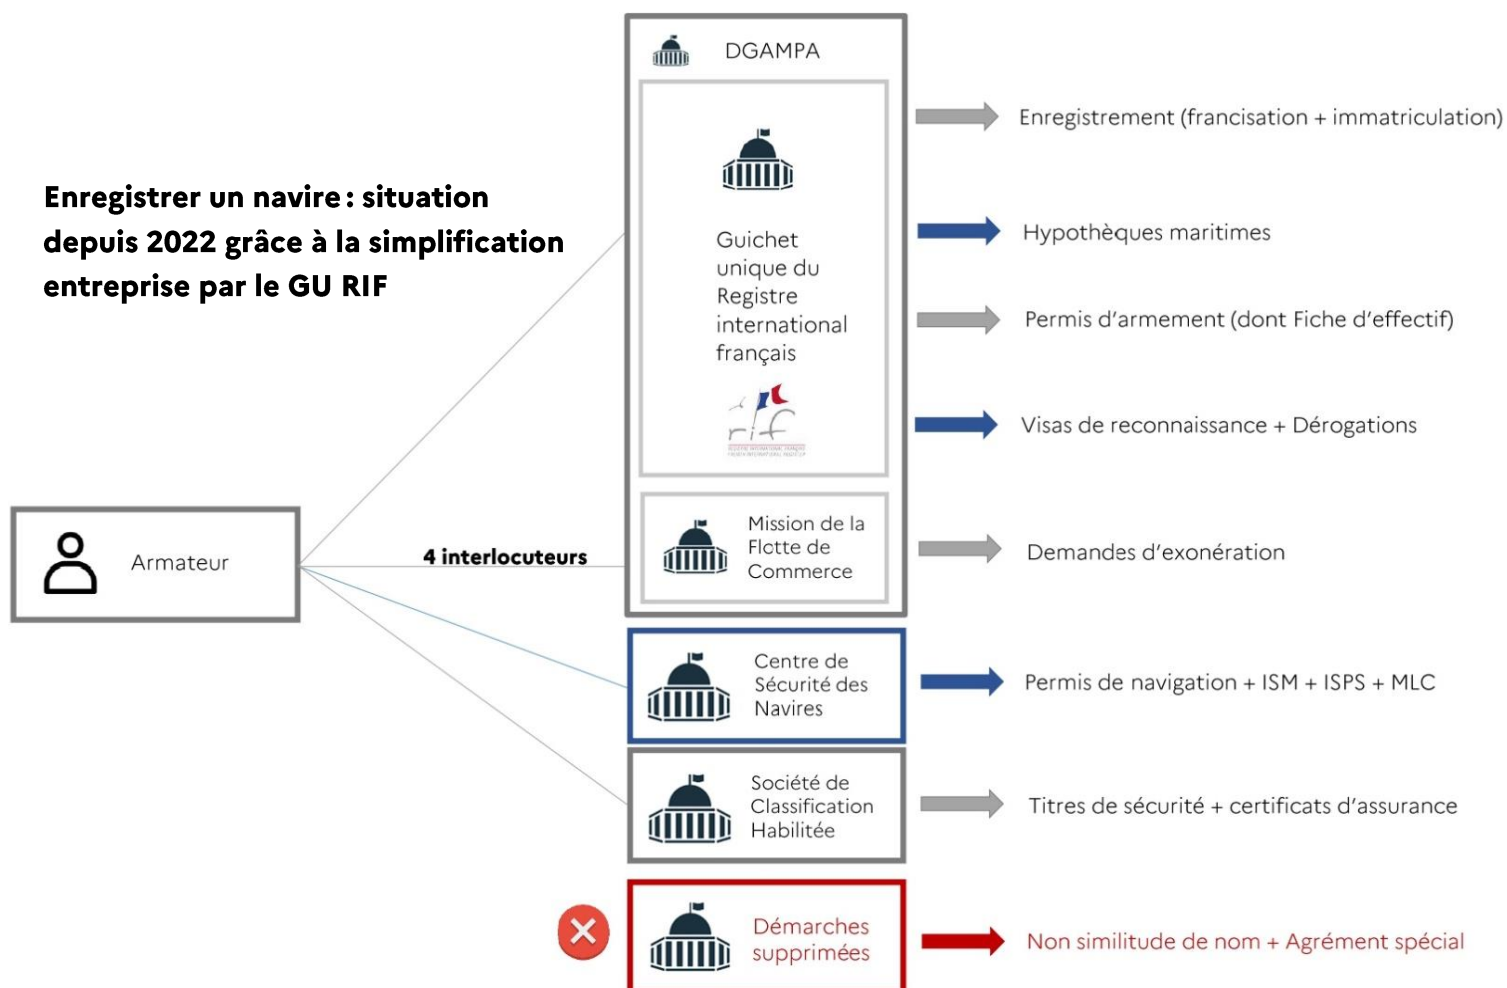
Enregistrer un navire : situation depuis 2022 grâce à la simplification entreprise par le GU RIF

Armateur

4 interlocuteurs

DGAMPA

Guichet unique du Registre international français

rif

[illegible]

Mission de la Flotte de Commerce

Centre de Sécurité des Navires

Société de Classification Habilitée

Démarches supprimées

Enregistrement (francisation + immatriculation)

Hypothèques maritimes

Permis d'armement (dont Fiche d'effectif)

Visas de reconnaissance + Dérogations

Demandes d'exonération

Permis de navigation + ISM + ISPS + MLC

Titres de sécurité + certificats d'assurance

Non similitude de nom + Agrément spécial